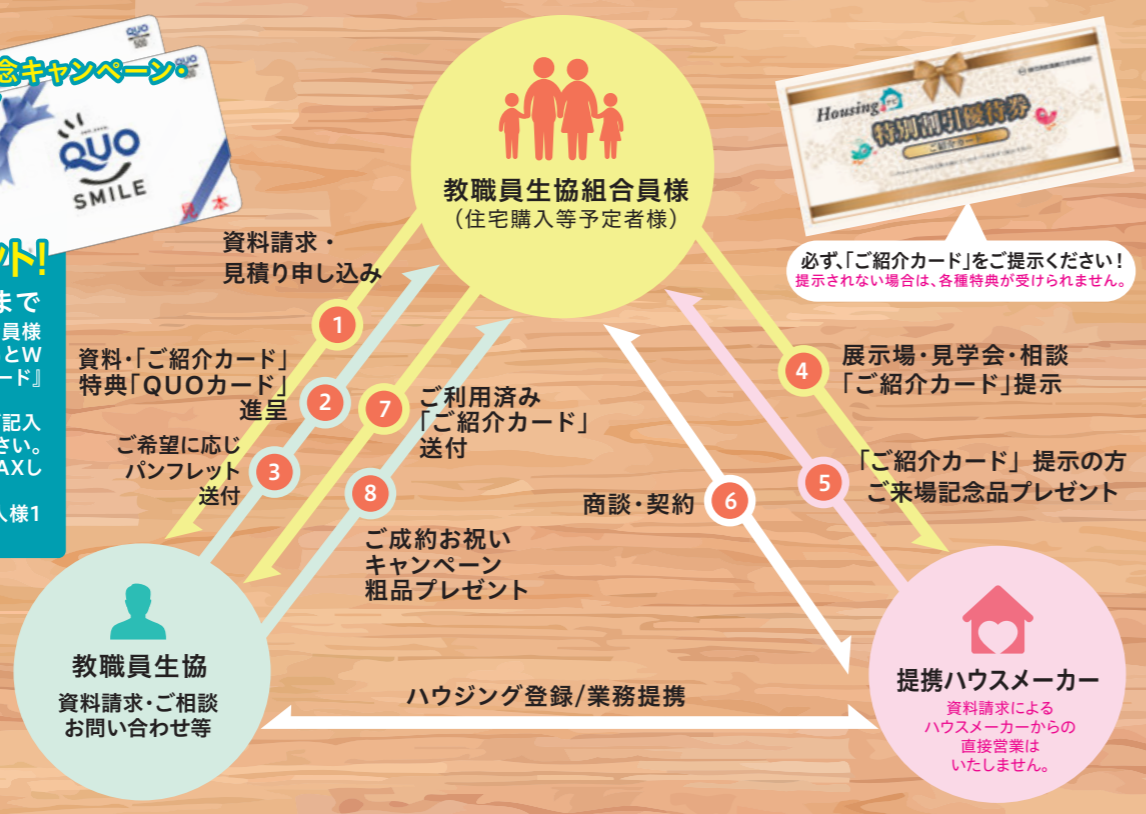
念キャンペーン・

QUO
SMILE
見本

ント!
まで
員様
とW
ード』
記入
さい。
AXし
入様1

教職員生協組合員様
(住宅購入等予定者様)

Housing
特別割引優待券
ご紹介カード

必ず、「ご紹介カード」をご提示ください!
提示されない場合は、各種特典が受けられません。

資料請求・
見積り申し込み
1

資料・「ご紹介カード」
特典「QUOカード」
進呈
2

ご希望に応じ
パンフレット
送付
3

7
ご利用済み
「ご紹介カード」
送付

8
ご成約お祝い
キャンペーン
粗品プレゼント

4
展示場・見学会・相談
「ご紹介カード」提示

5
「ご紹介カード」提示の方
ご来場記念品プレゼント

商談・契約
6

教職員生協
資料請求・ご相談
お問い合わせ等

ハウジング登録/業務提携

提携ハウスメーカー
資料請求による
ハウスメーカーからの
直接営業は
いたしません。